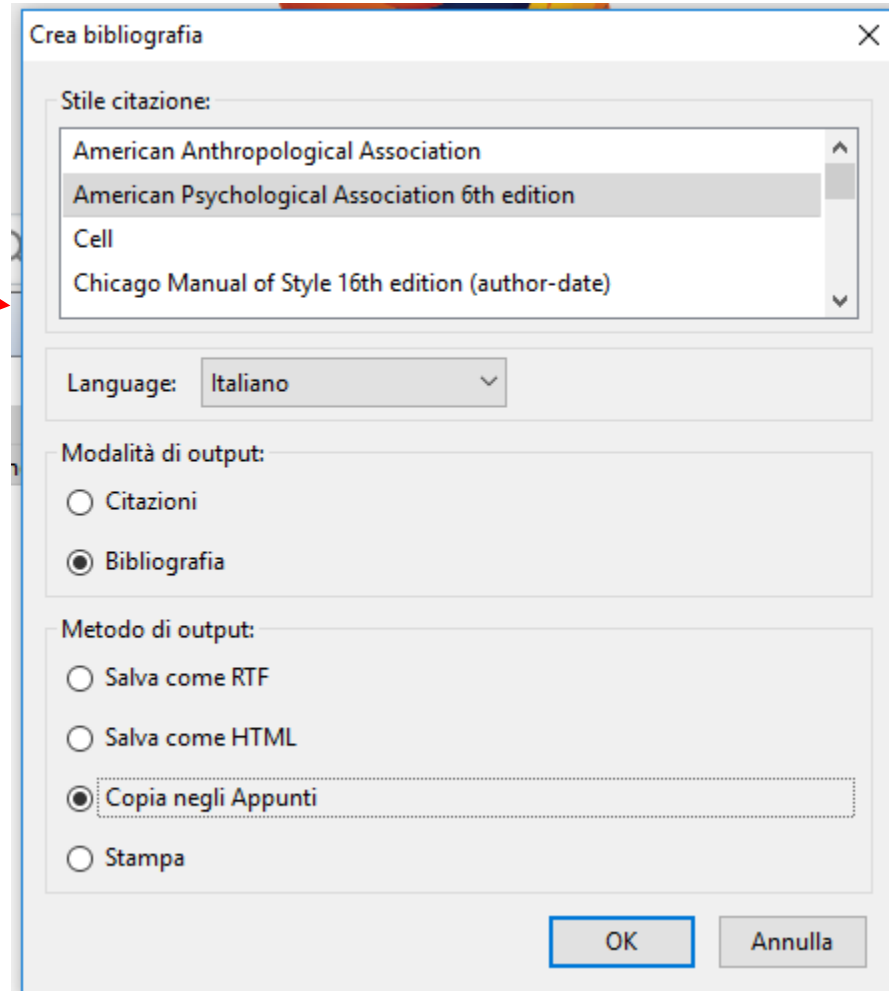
Crea bibliografia

Stile citazione:

American Anthropological Association
American Psychological Association 6th edition
Cell
Chicago Manual of Style 16th edition (author-date)

Language: Italiano

Modalità di output:

Citazioni

Bibliografia

Metodo di output:

Salva come RTF

Salva come HTML

Copia negli Appunti

Stampa

OK

Annulla